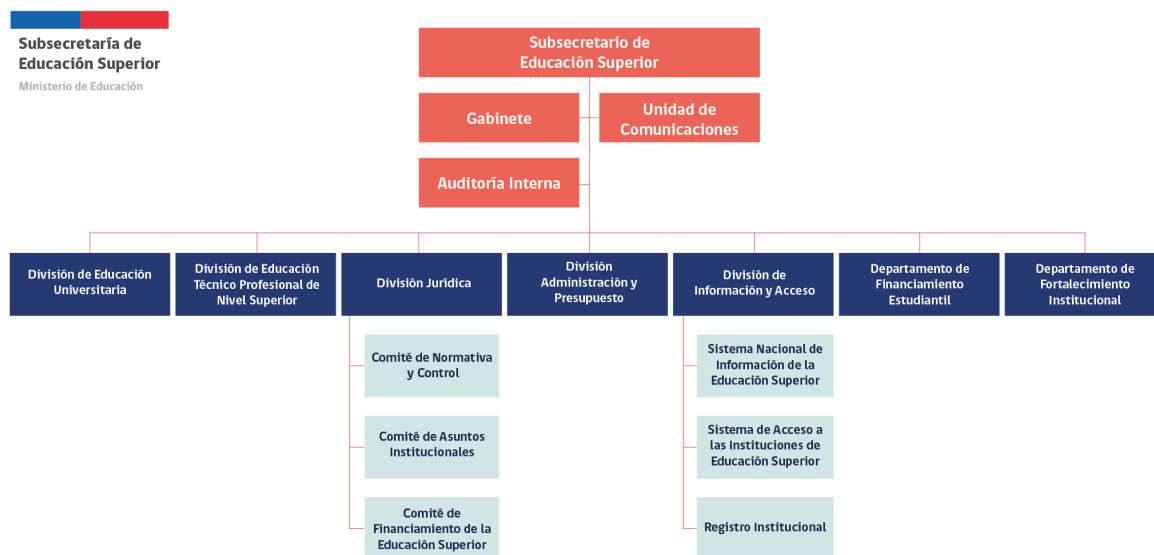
Subsecretaría de Educación Superior
Ministerio de Educación

Subsecretario de Educación Superior

Gabinete

Unidad de Comunicaciones

Auditoría Interna

División de Educación Universitaria

División de Educación Técnico Profesional de Nivel Superior

División Jurídica

Comité de Normativa y Control

Comité de Asuntos Institucionales

Comité de Financiamiento de la Educación Superior

División Administración y Presupuesto

División de Información y Acceso

Sistema Nacional de Información de la Educación Superior

Sistema de Acceso a las Instituciones de Educación Superior

Registro Institucional

Departamento de Financiamiento Estudiantil

Departamento de Fortalecimiento Institucional